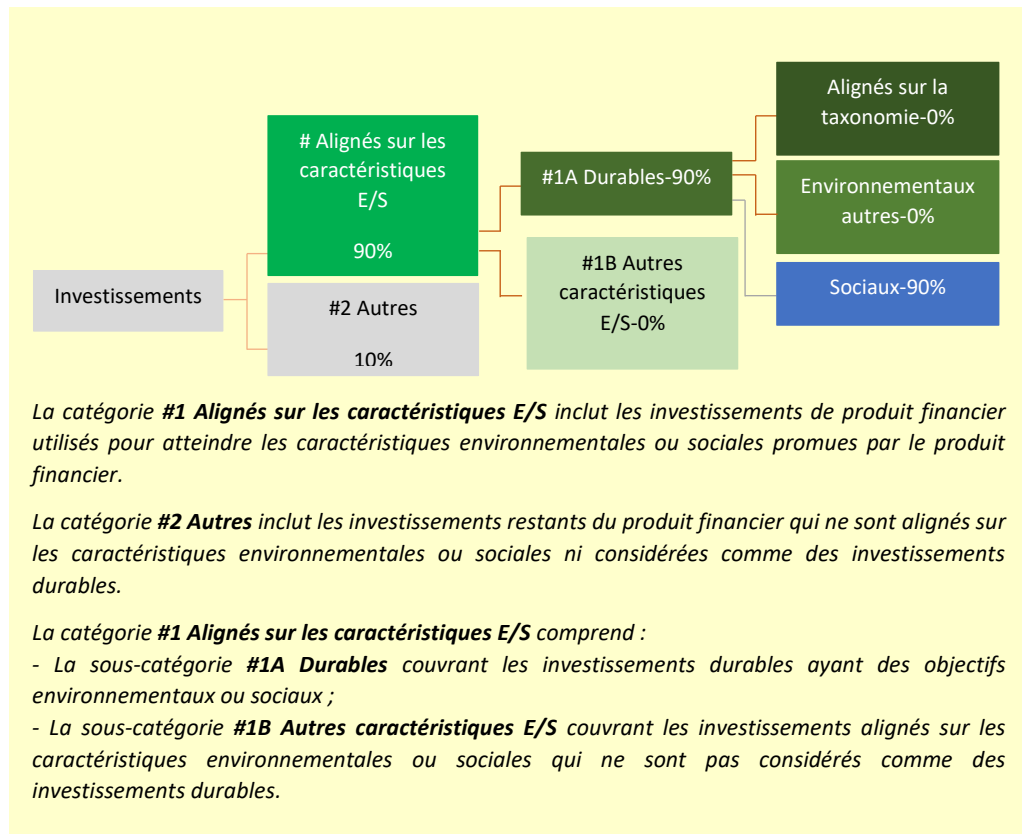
Investissements

# Alignés sur les caractéristiques E/S

90%

#2 Autres

10%

#1A Durables-90%

#1B Autres caractéristiques E/S-0%

Alignés sur la taxonomie-0%

Environnementaux autres-0%

Sociaux-90%

La catégorie **#1 Alignés sur les caractéristiques E/S** inclut les investissements de produit financier utilisés pour atteindre les caractéristiques environnementales ou sociales promues par le produit financier.

La catégorie **#2 Autres** inclut les investissements restants du produit financier qui ne sont alignés sur les caractéristiques environnementales ou sociales ni considérées comme des investissements durables.

La catégorie **#1 Alignés sur les caractéristiques E/S** comprend :
- La sous-catégorie **#1A Durables** couvrant les investissements durables ayant des objectifs environnementaux ou sociaux ;
- La sous-catégorie **#1B Autres caractéristiques E/S** couvrant les investissements alignés sur les caractéristiques environnementales ou sociales qui ne sont pas considérés comme des investissements durables.